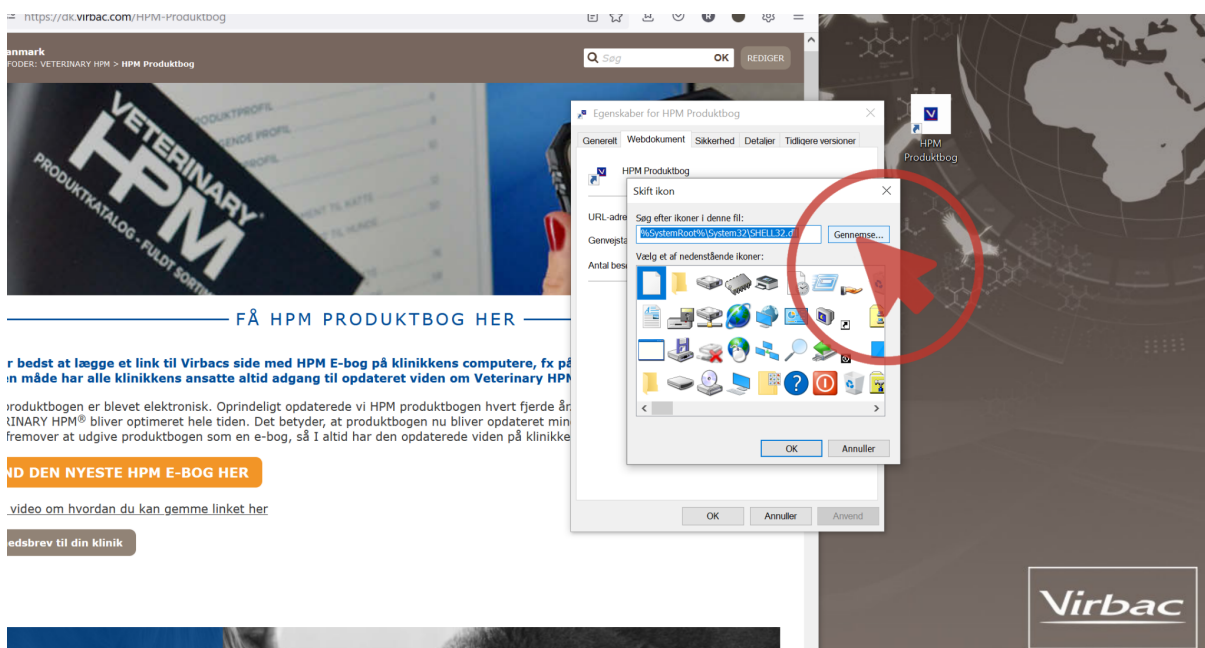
https://dk.virbac.com/HPM-Produktbog

anmark
FODER: VETERINARY HPM > HPM Produktbog

Søg OK REDIGER

VETERINARY HPM
PRODUKTKATALOG - FULDT SORTI

FÅ HPM PRODUKTBOG HER

r bedst at lægge et link til Virbacs side med HPM E-bog på klinikkens computere, fx på
n måde har alle klinikkens ansatte altid adgang til opdateret viden om Veterinary HPM

produktbogen er blevet elektronisk. Oprindeligt opdaterede vi HPM produktbogen hvert fjerde år
RINARY HPM® bliver optimeret hele tiden. Det betyder, at produktbogen nu bliver opdateret min
fremover at udgive produktbogen som en e-bog, så I altid har den opdaterede viden på klinikke

ND DEN NYESTE HPM E-BOG HER

video om hvordan du kan gemme linket her

edsbrev til din klinik

Egenskaber for HPM Produktbog
Generelt | Webdokument | Sikkerhed | Detaljer | Tidligere versioner
HPM Produktbog
URL-adre
Genvejsta
Antal bes

Skift ikon
Søg efter ikoner i denne fil:
%SystemRoot%\System32\SHELL32.d
Gennemse...
Vælg et af nedenstående ikoner:
OK Annuller

OK Annuller Anvend

HPM Produktbog

Virbac